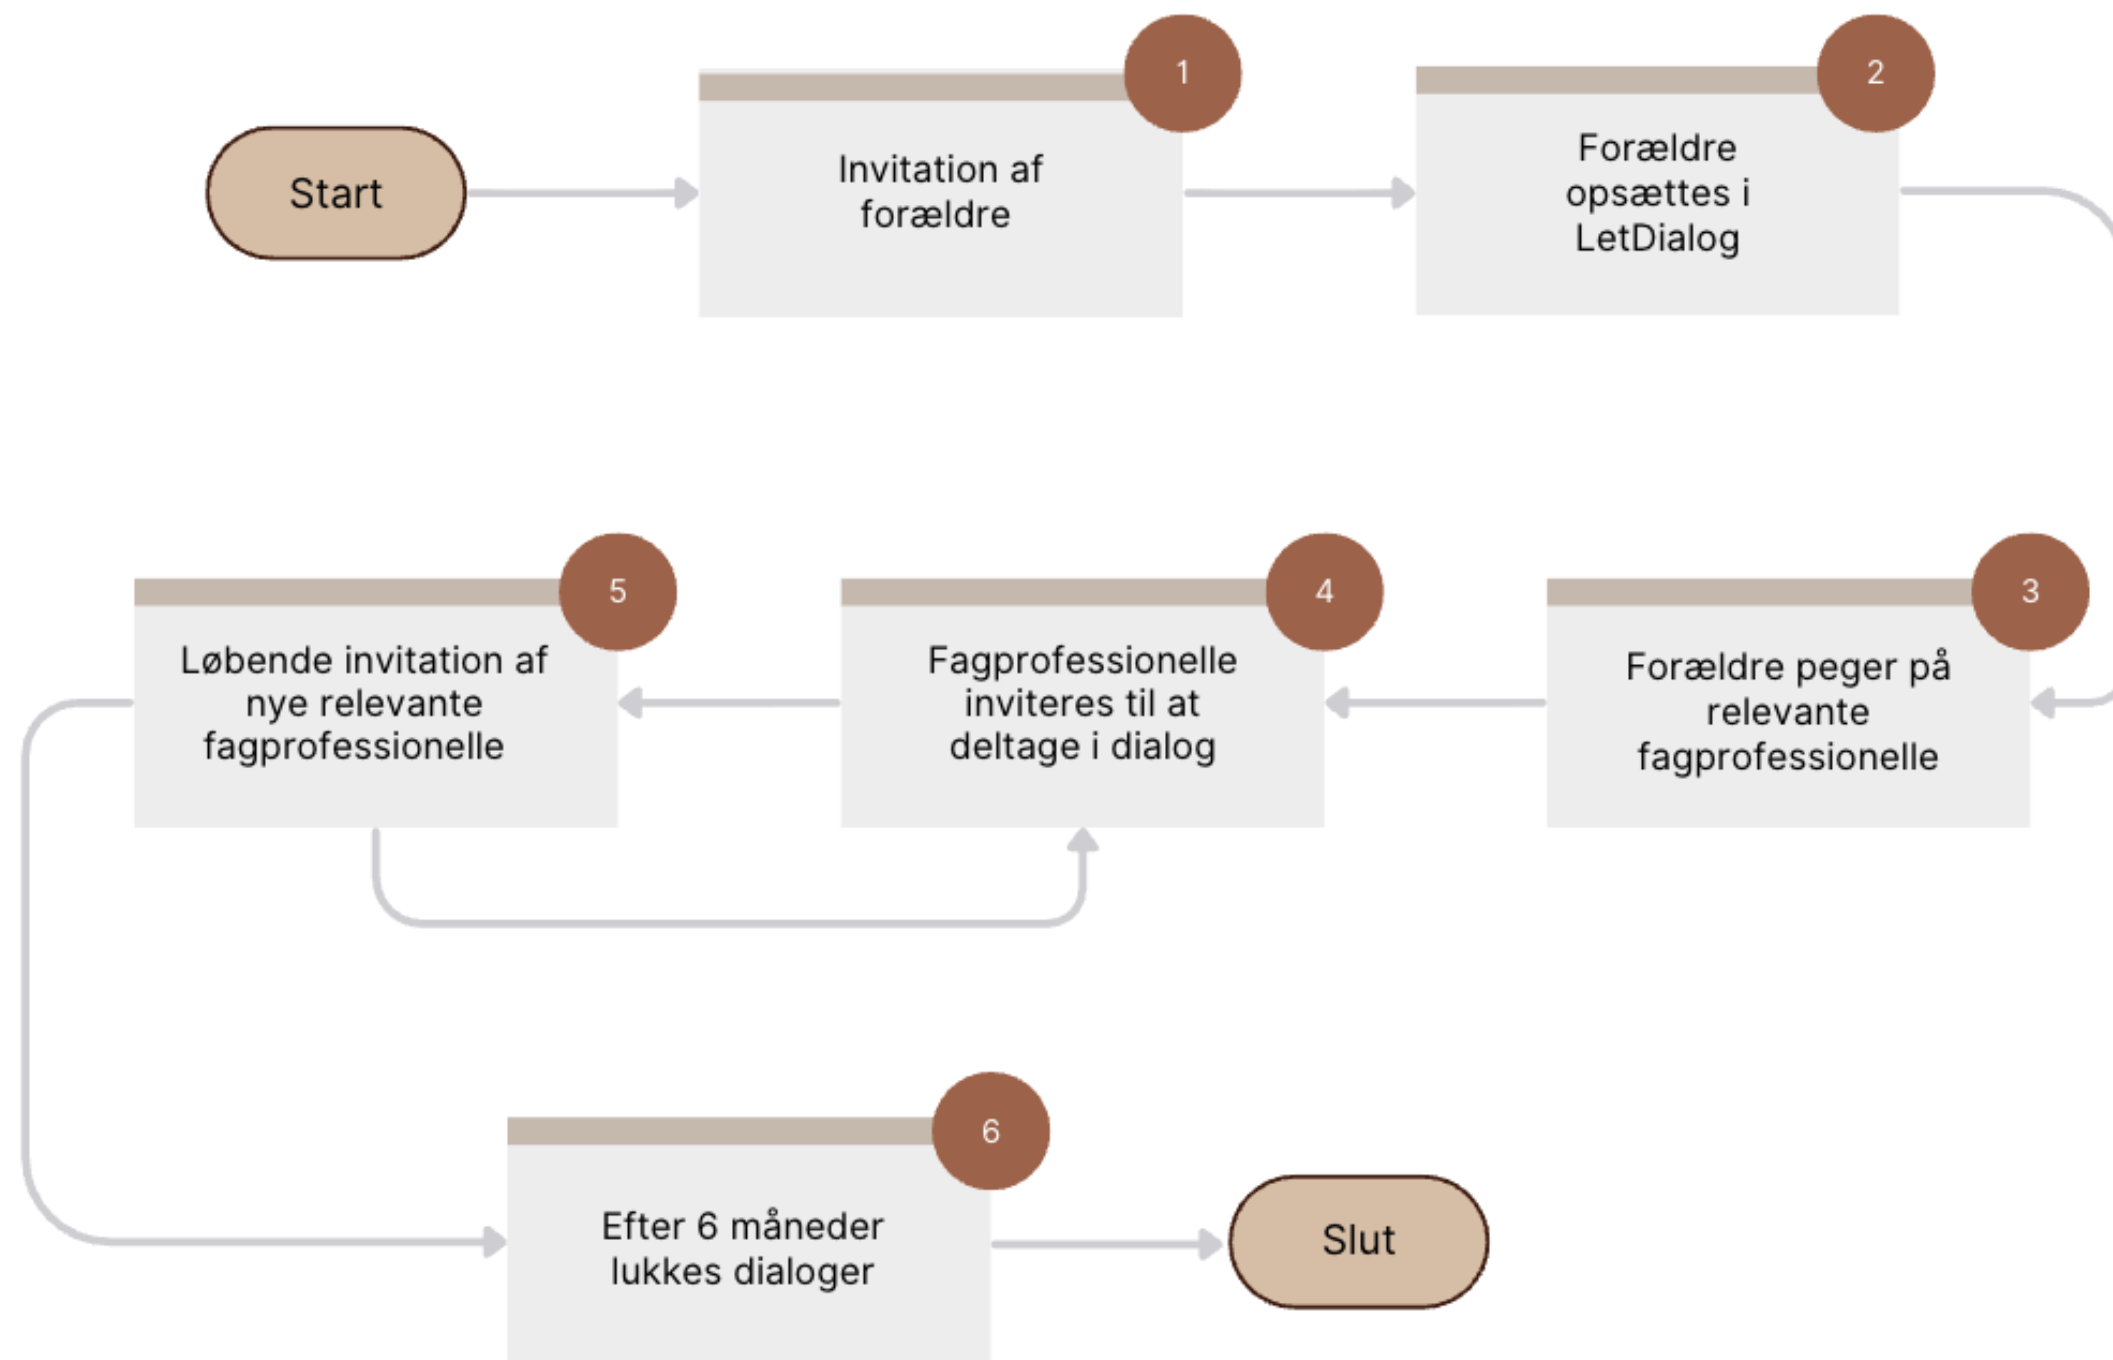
Start

1
Invitation af forældre

2
Forældre opsættes i LetDialog

3
Forældre peger på relevante fagprofessionelle

4
Fagprofessionelle inviteres til at deltage i dialog

5
Løbende invitation af nye relevante fagprofessionelle

6
Efter 6 måneder lukkes dialoger

Slut